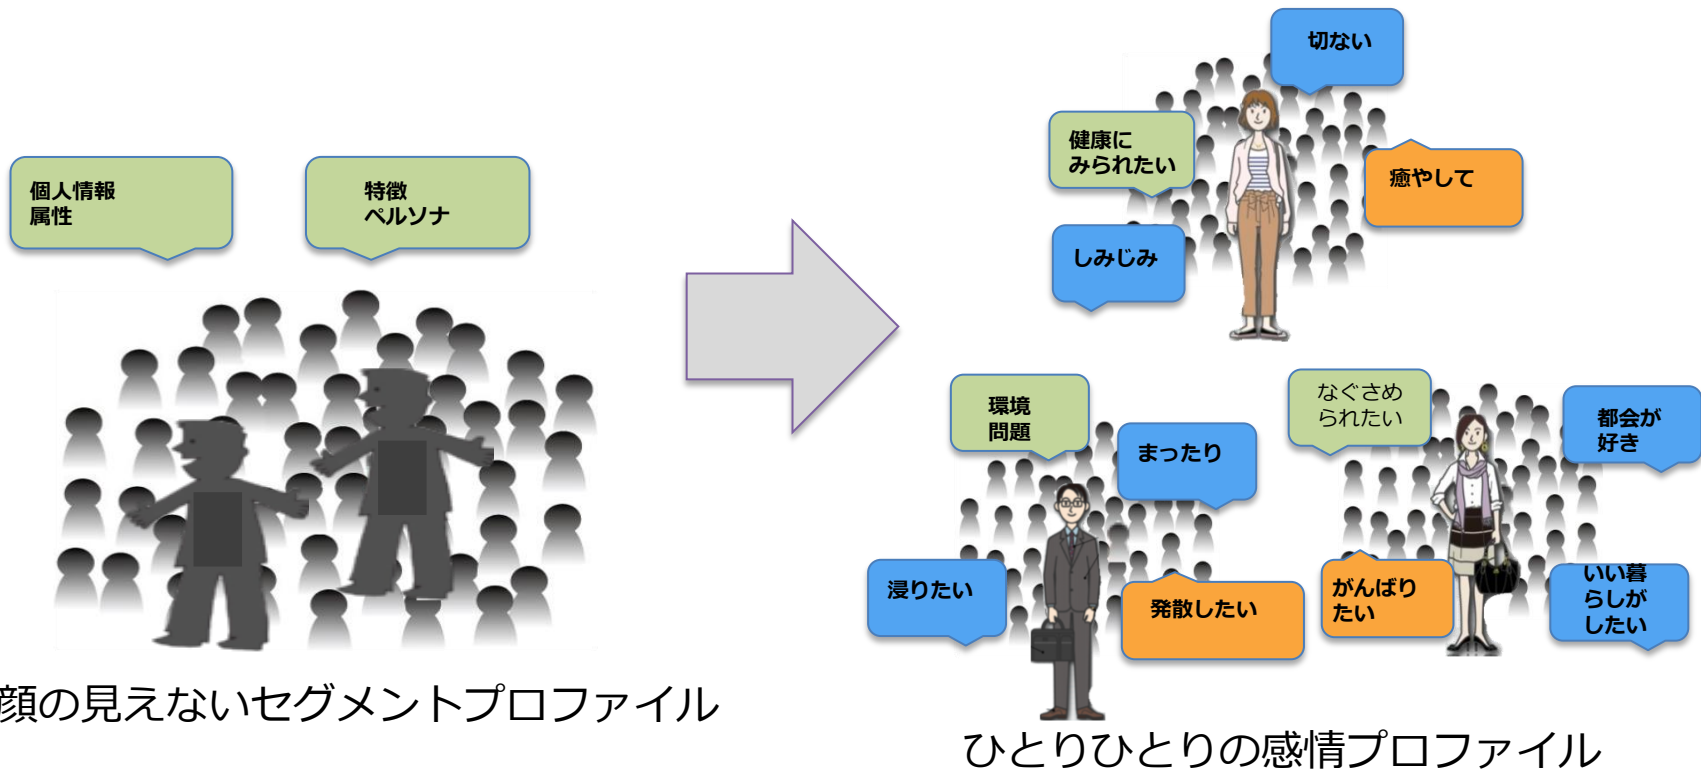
個人情報
属性

特徴
ペルソナ

顔の見えないセグメントプロファイル

切ない

健康に
みられたい

癒やして

しみじみ

環境
問題

まったり

なぐさめ
られたい

都会が
好き

浸りたい

発散したい

がんばり
たい

いい暮
らしが
したい

ひとりひとりの感情プロファイル